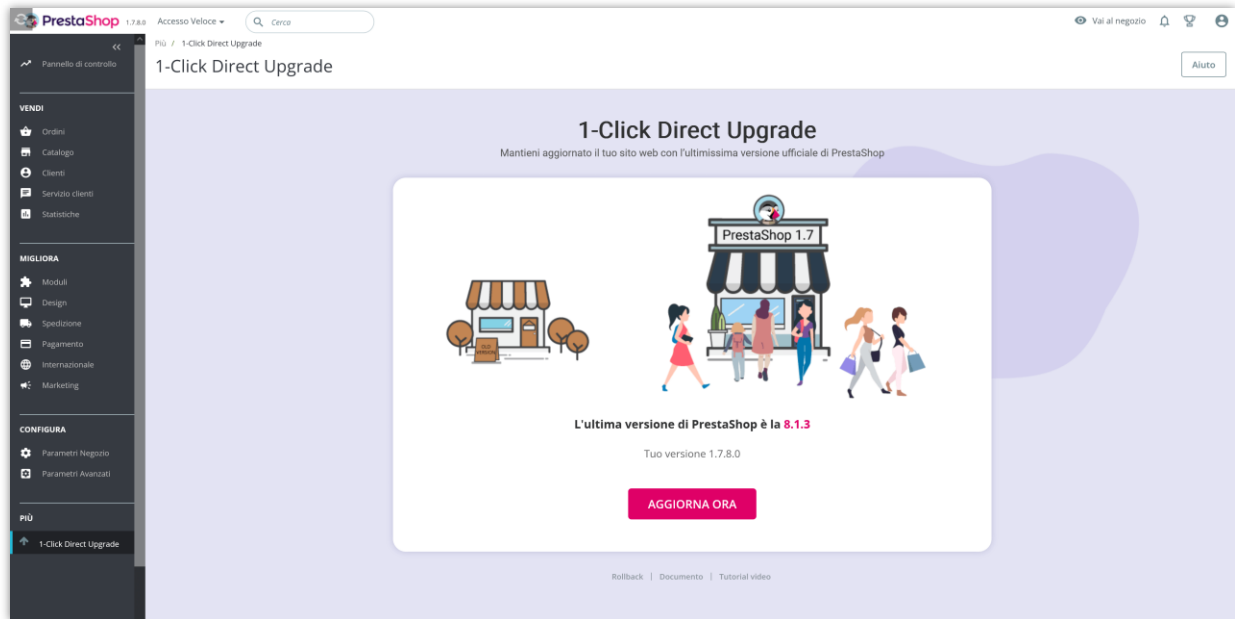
PrestaShop 1.7.8.0 Accesso Veloce Cerca

Vai al negozio

Più / 1-Click Direct Upgrade

1-Click Direct Upgrade

Aiuto

Pannello di controllo

VENDI

Ordini

Catalogo

Clienti

Servizio clienti

Statistiche

MIGLIORA

Moduli

Design

Spedizione

Pagamento

Internazionale

Marketing

CONFIGURA

Parametri Negozio

Parametri Avanzati

PIÙ

1-Click Direct Upgrade

1-Click Direct Upgrade

Mantieni aggiornato il tuo sito web con l'ultimissima versione ufficiale di PrestaShop

PrestaShop 1.7

OLD VERSION

L'ultima versione di PrestaShop è la 8.1.3

Tuo versione 1.7.8.0

AGGIORNA ORA

Rollback | Documento | Tutorial video